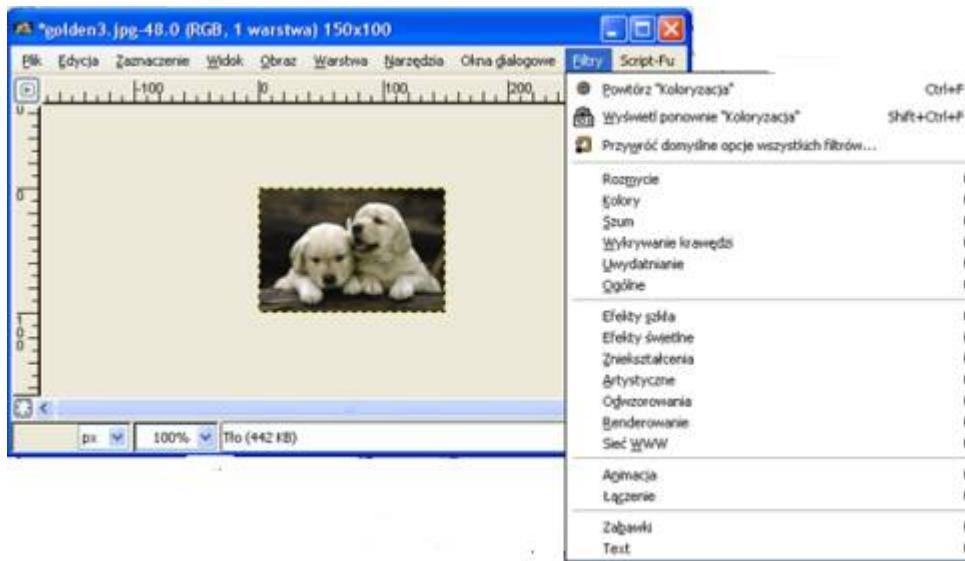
*golden3.jpg-48.0 (RGB, 1 warstwa) 150x100

Plik Edycja Zaznaczenie Widok Obraz Warstwa Narzędzia Okna dialogowe Filtry Script-Fu

-100 0 100 200

0
0
100

px 100% Tło (442 KB)

Powtórz "Koloryzacja" Ctrl+F
Wyświetl ponownie "Koloryzacja" Shift+Ctrl+F
Przywróć domyślne opcje wszystkich filtrów...

Rozmycie
Kolory
Szum
Wykrywanie krawędzi
Uwydatnianie
Ogólne

Efekty szkła
Efekty świetlne
Zniekształcenia
Artystyczne
Odwzorowania
Renderowanie
Sieć WWW

Animacja
Łączenie

Zabawki
Text